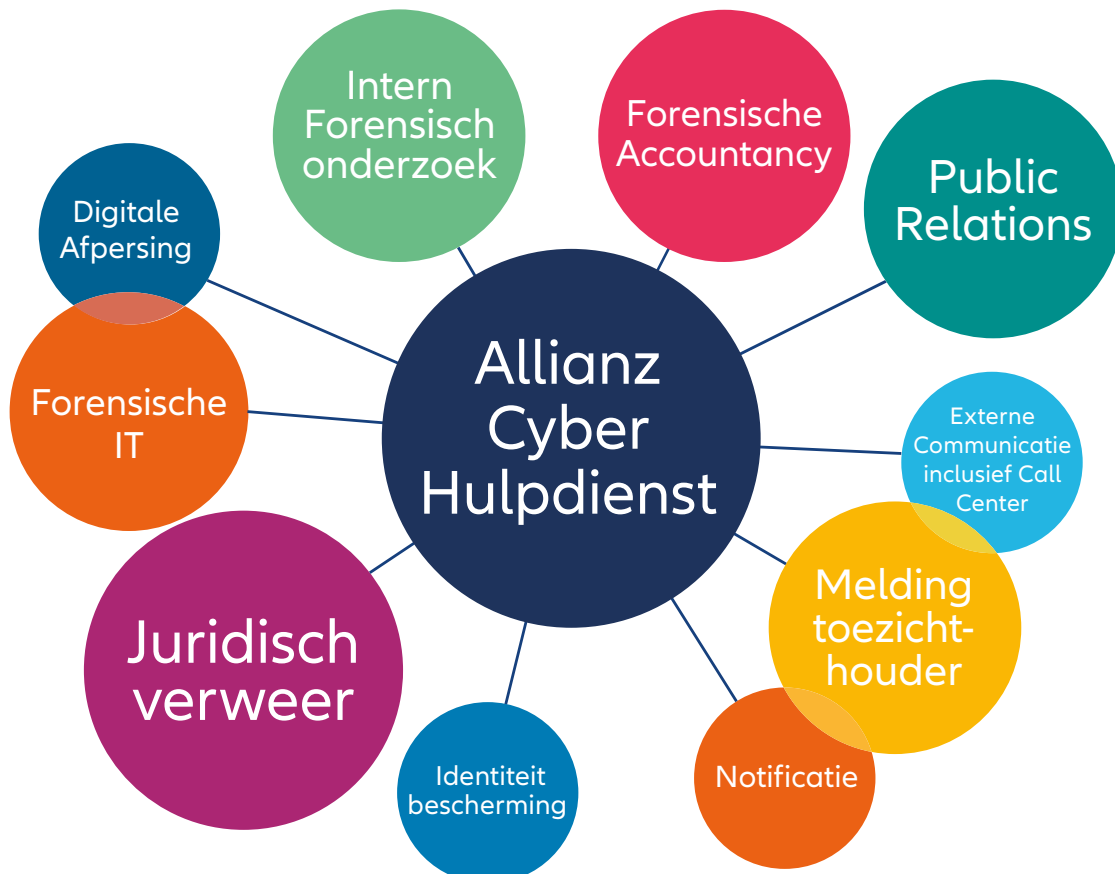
Allianz Cyber Hulpdienst

Intern Forensisch onderzoek

Forensische Accountancy

Public Relations

Digitale Afpersing

Forensische IT

Externe Communicatie inclusief Call Center

Melding toezicht-houder

Juridisch verweer

Identiteit bescherming

Notificatie